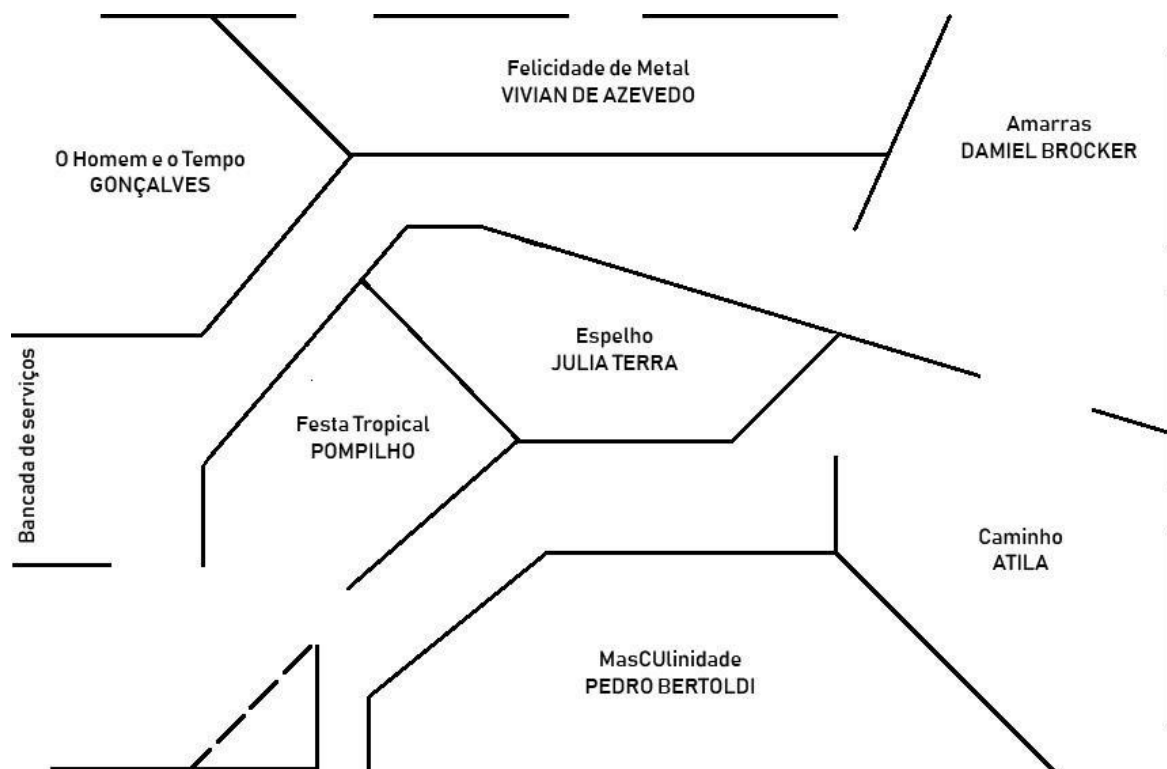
Felicidade de Metal
VIVIAN DE AZEVEDO

O Homem e o Tempo
GONÇALVES

Amarras
DAMIEL BROCKER

Espelho
JULIA TERRA

Bancada de serviços

Festa Tropical
POMPILHO

Caminho
ATILA

MasCUlinidade
PEDRO BERTOLDI